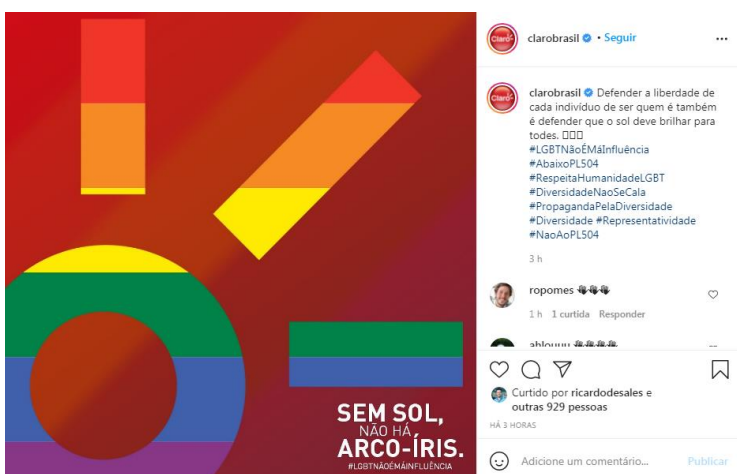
SEM SOL, NÃO HÁ ARCO-ÍRIS.
#LGBTNÃOÉMÁINFLUÊNCIA

Claro

clarobrasil • Seguir

clarobrasil Defender a liberdade de cada indivíduo de ser quem é também é defender que o sol deve brilhar para todes. 
#LGBTNãoÉMáInfluência
#AbaixoPL504
#RespeitaHumanidadeLGBT
#DiversidadeNaoSeCala
#PropagandaPelaDiversidade
#Diversidade #Representatividade
#NaoAoPL504

3 h

ropomes 👏👏👏
1 h 1 curtida Responder

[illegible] 👏👏👏

Curtido por ricardodesales e outras 929 pessoas

HÁ 3 HORAS

Adicione um comentário...
Publicar